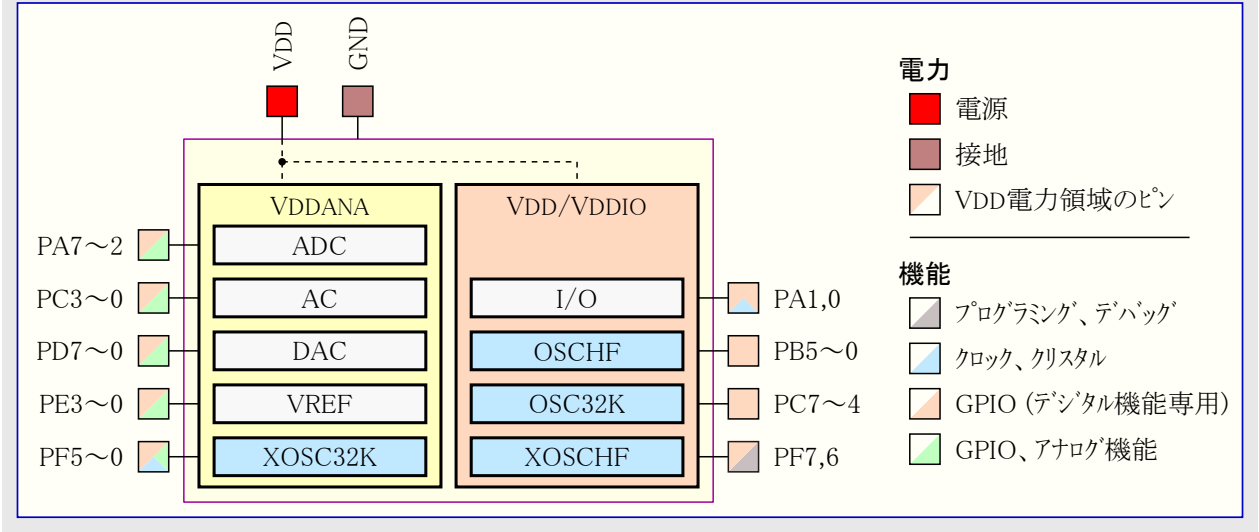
VDD
GND

電力
電源
接地
VDD電力領域のピン

VDDANA
ADC
AC
DAC
VREF
XOSC32K

VDD/VDDIO
I/O
OSCHF
OSC32K
XOSCHF

PA7～2
PC3～0
PD7～0
PE3～0
PF5～0

PA1,0
PB5～0
PC7～4
PF7,6

機能
プログラミング、デバッグ
クロック、クリスタル
GPIO (デジタル機能専用)
GPIO、アナログ機能